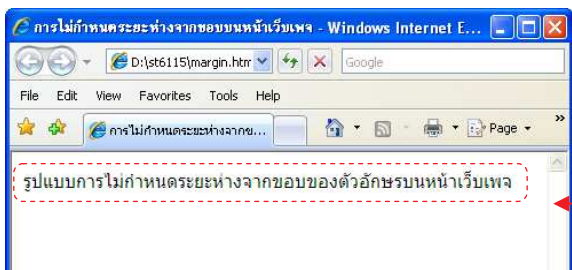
การไม่กำหนดระยะห่างจากขอบบนหน้าเว็บเพจ - Windows Internet E...

D:\st6115\margin.htm

Google

File Edit View Favorites Tools Help

การไม่กำหนดระยะห่างจากข...

Page

รูปแบบการไม่กำหนดระยะห่างจากขอบของตัวอักษรบนหน้าเว็บเพจ